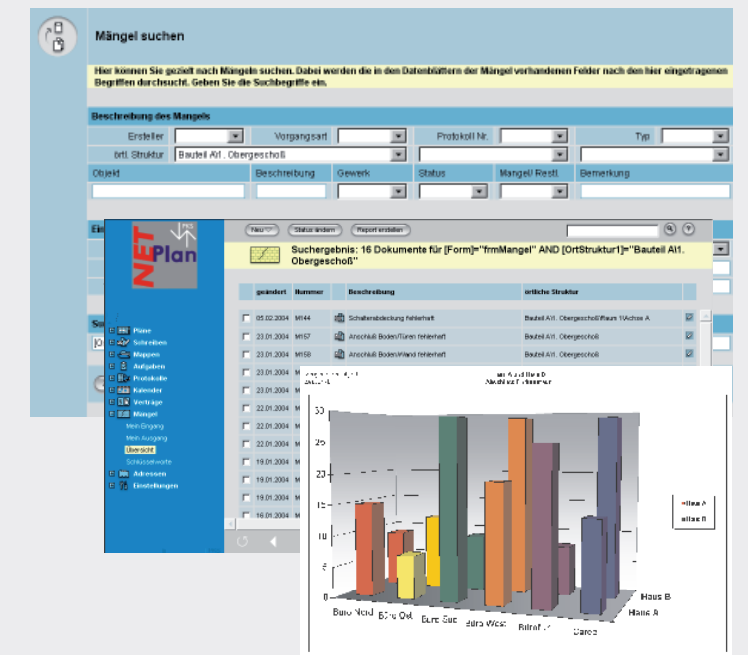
Mängel suchen

Hier können Sie gezielt nach Mängeln suchen. Dabei werden die in den Datenblättern der Mängel vorhandenen Felder nach den hier eingetragenen Begriffen durchsucht. Geben Sie die Suchbegriffe ein.

Beschreibung des Mangels

Ersteller | Vorgangsart | Protokoll Nr. | Typ
örtl. Struktur Bauteil A\1. Obergeschoß
Objekt | Beschreibung | Gewerk | Status | Mangel/ Restl. | Bemerkung

NET Plan

Neu | Status ändern | Report erstellen

Suchergebnis: 16 Dokumente für [Form]="frmMangel" AND [OrtStruktur1]="Bauteil A\1. Obergeschoß"

Pläne
Schreiben
Mappen
Aufgaben
Protokolle
Kalender
Verträge
Mängel
Mein Eingang
Mein Ausgang
Übersicht
Schlüsselworte
Adressen
Einstellungen

| geändert | Nummer | Beschreibung | örtliche Struktur |
|---|---|---|---|
| 05.02.2004 | M144 | Schalterabdeckung fehlerhaft | Bauteil A\1. Obergeschoß\Raum 1\Achse A |
| 23.01.2004 | M157 | Anschluß Boden/Türen fehlerhaft | Bauteil A\1. Obergeschoß |
| 23.01.2004 | M158 | Anschluß Boden/Wand fehlerhaft | Bauteil A\1. Obergeschoß |
| 23.01.2004 | M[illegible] | | |
| 23.01.2004 | M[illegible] | | |
| 22.01.2004 | M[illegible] | | |
| 22.01.2004 | M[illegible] | | |
| 22.01.2004 | M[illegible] | | |
| 22.01.2004 | M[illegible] | | |
| 19.01.2004 | M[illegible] | | |
| 19.01.2004 | M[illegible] | | |
| 19.01.2004 | M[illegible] | | |
| 16.01.2004 | M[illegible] | | |

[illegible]
Haus A und Haus B
Anschluß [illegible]

30
25
20
15
10
5
0

Büro Nord
Büro Ost
Büro Süd
Büro West
Büro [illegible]
Garage

Haus B
Haus A

Haus A
Haus B